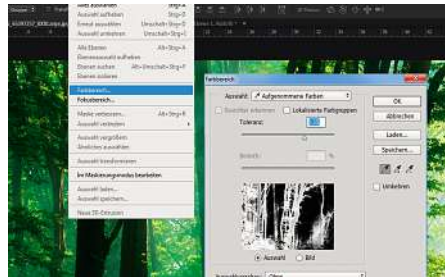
Alles auswählen Strg+A
Auswahl aufheben Strg+D
Erneut auswählen Umschalt+Strg+D
Auswahl umkehren Umschalt+Strg+I

Alle Ebenen Alt+Strg+A
Ebenenauswahl aufheben
Ebenen suchen Alt+Umschalt+Strg+F
Ebenen isolieren

Farbbereich...
Fokusbereich...

Maske verbessern... Alt+Strg+R
Auswahl verändern

Auswahl vergrößern
Ähnliches auswählen

Auswahl transformieren

Im Maskierungsmodus bearbeiten

Auswahl laden...
Auswahl speichern...

Neue 3D-Extrusion

Farbbereich

Auswahl: Aufgenommene Farben

Gesichter erkennen
Lokalisierte Farbgruppen

Toleranz:

Bereich: %

Auswahl
Bild

Auswahlvorschau: Ohne

OK
Abbrechen
Laden...
Speichern...
Umkehren